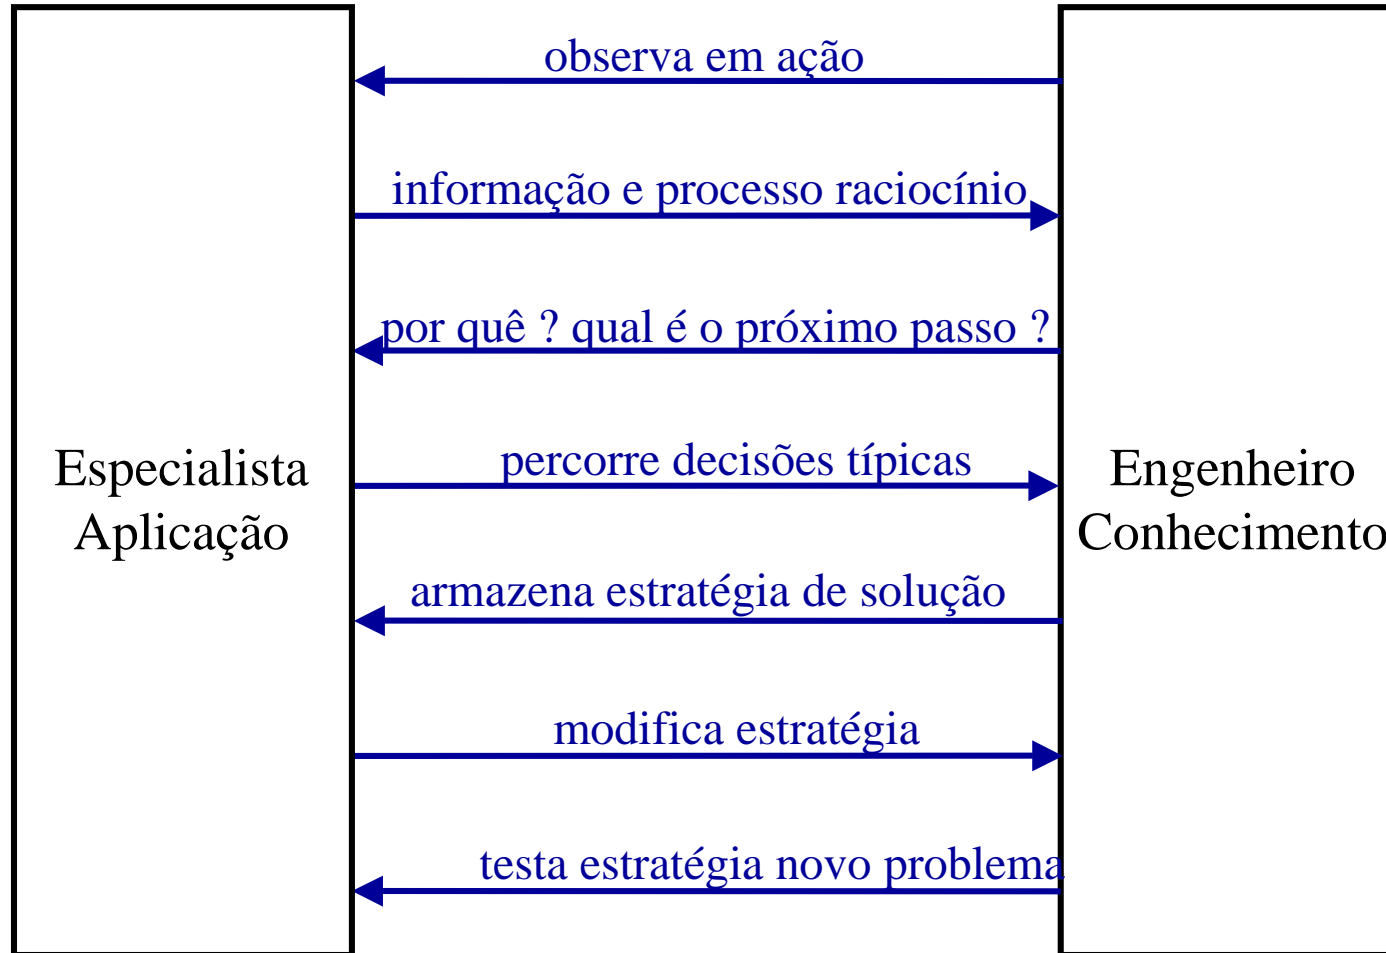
Especialista Aplicação

observa em ação

informação e processo raciocínio

por quê ? qual é o próximo passo ?

percorre decisões típicas

armazena estratégia de solução

modifica estratégia

testa estratégia novo problema

Engenheiro Conhecimento